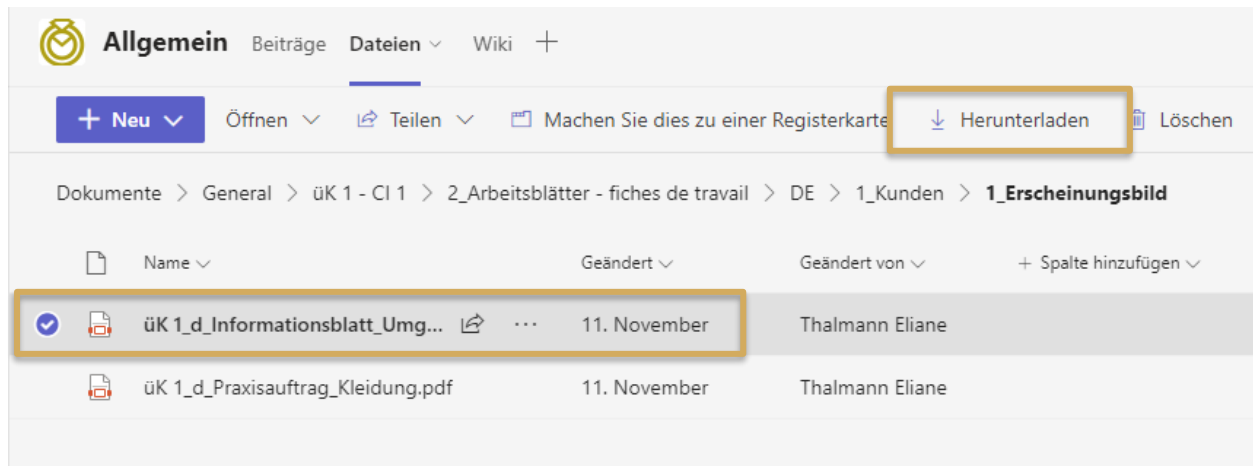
Allgemein Beiträge Dateien Wiki +

+ Neu Öffnen Teilen Machen Sie dies zu einer Registerkarte Herunterladen Löschen

Dokumente > General > üK 1 - CI 1 > 2_Arbeitsblätter - fiches de travail > DE > 1_Kunden > 1_Erscheinungsbild

| Name | Geändert | Geändert von | + Spalte hinzufügen |
|---|---|---|---|
| üK 1_d_Informationsblatt_Umg... ··· | 11. November | Thalmann Eliane | |
| üK 1_d_Praxisauftrag_Kleidung.pdf | 11. November | Thalmann Eliane | |